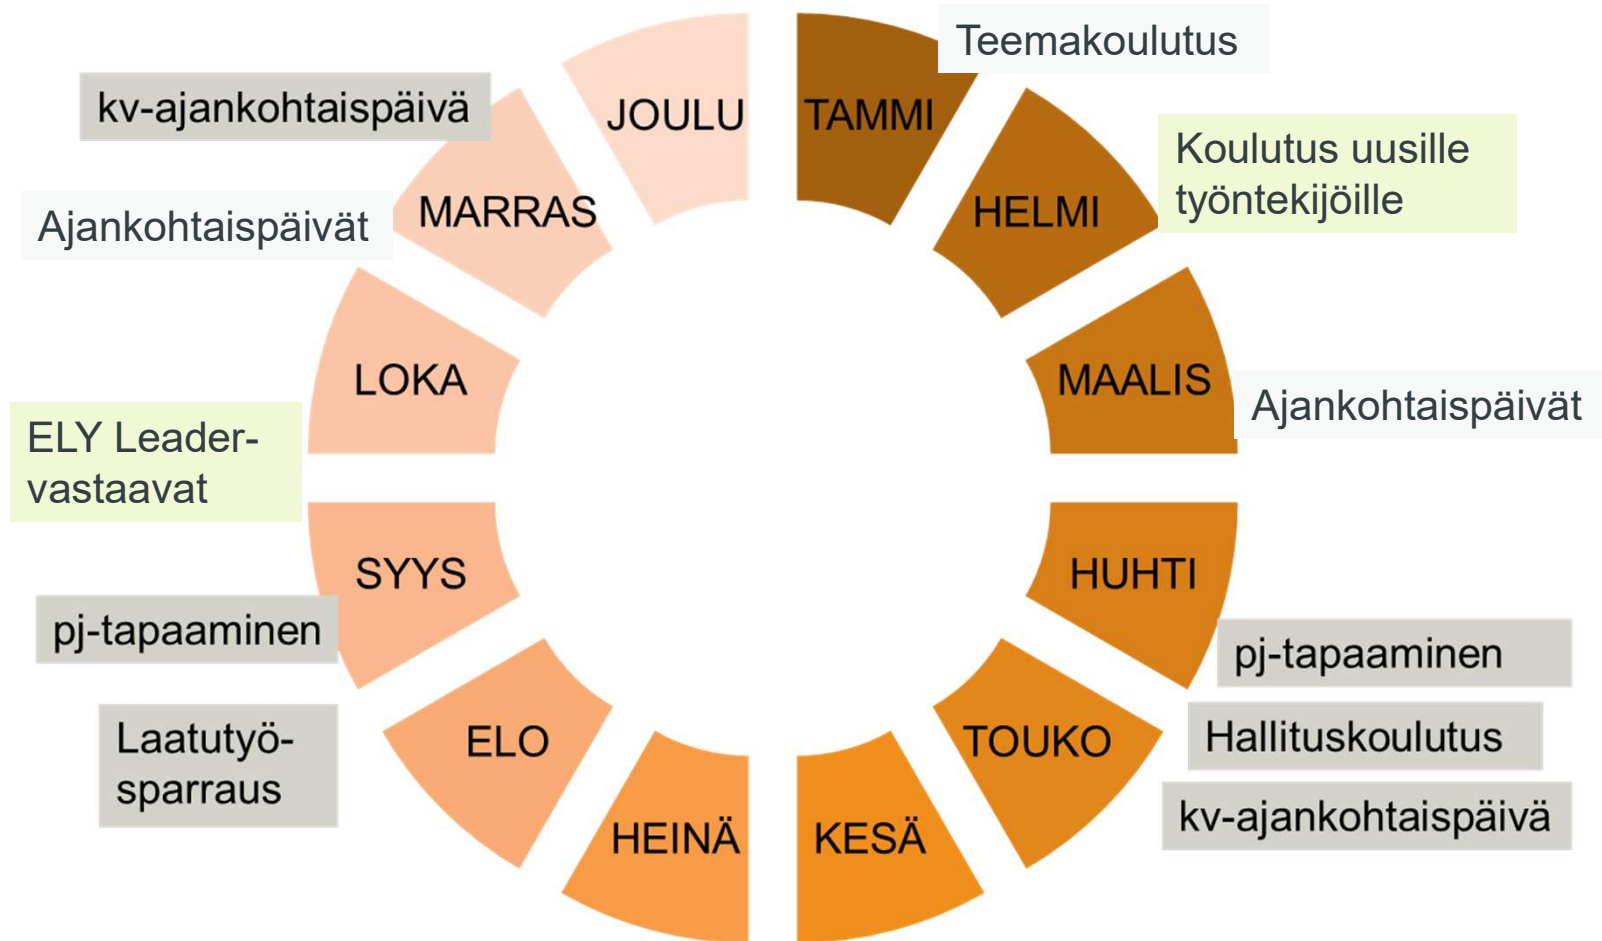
Teemakoulutus

TAMMI

HELMI

Koulutus uusille työntekijöille

MAALIS

Ajankohtaispäivät

HUHTI

pj-tapaaminen

TOUKO

Hallituskoulutus

kv-ajankohtaispäivä

KESÄ

HEINÄ

ELO

Laatutyösparraus

SYYS

pj-tapaaminen

ELY Leader-vastaavat

LOKA

MARRAS

Ajankohtaispäivät

kv-ajankohtaispäivä

JOULU